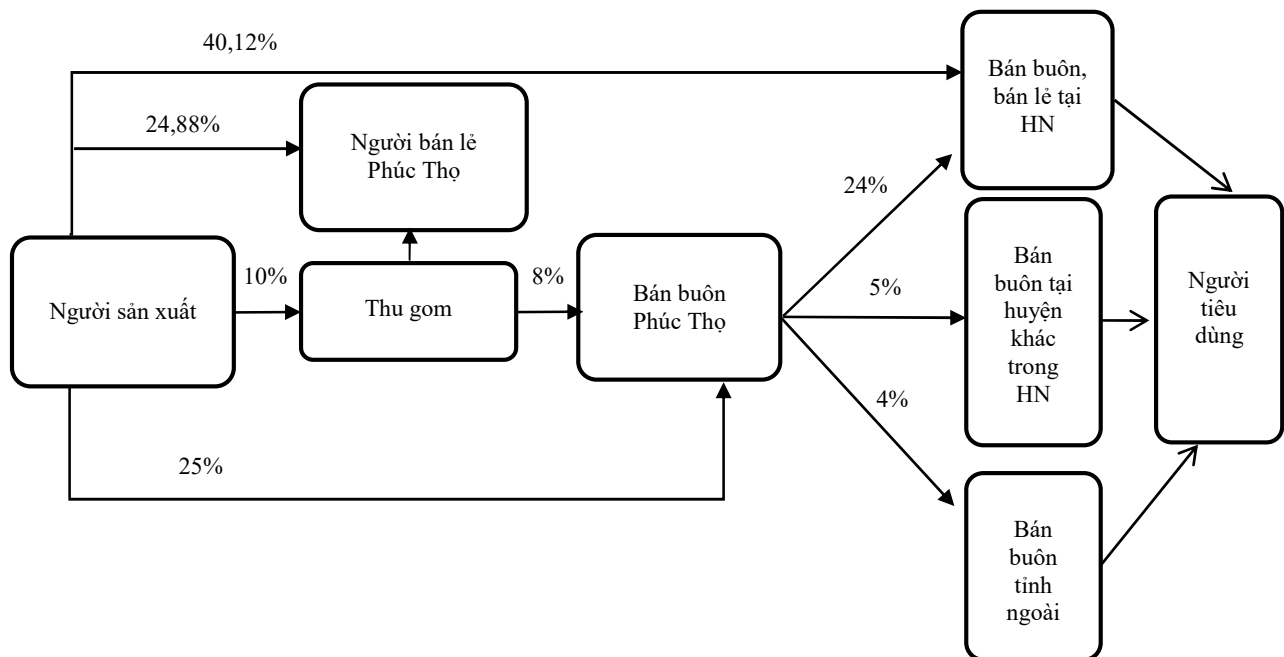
40,12%

24,88%

Người bán lẻ Phúc Thọ

Bán buôn, bán lẻ tại HN

24%

10%

Người sản xuất

Thu gom

8%

Bán buôn Phúc Thọ

5%

Bán buôn tại huyện khác trong HN

Người tiêu dùng

4%

25%

Bán buôn tỉnh ngoài